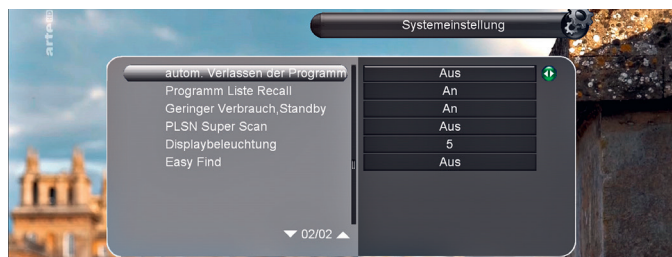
arte

Systemeinstellung

| | |
|---|---|
| autom. Verlassen der Programm | Aus |
| Programm Liste Recall | An |
| Geringer Verbrauch,Standby | An |
| PLSN Super Scan | Aus |
| Displaybeleuchtung | 5 |
| Easy Find | Aus |

02/02